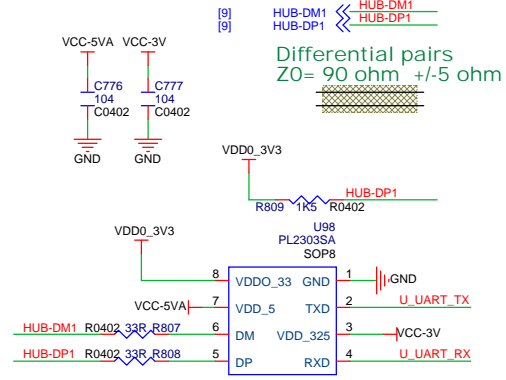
[9] HUB-DM1 HUB-DM1
[9] HUB-DP1 HUB-DP1

VCC-5VA VCC-3V

Differential pairs
Z0= 90 ohm +/-5 ohm

C776
104
C0402

C777
104
C0402

GND GND

VDD0_3V3

HUB-DP1

R809 1K5 R0402

U98
PL2303SA
SOP8

VDD0_3V3

8 VDDO_33 GND 1 GND
VCC-5VA 7 VDD_5 TXD 2 U_UART_TX
HUB-DM1 R0402 33R R807 6 DM VDD_325 3 VCC-3V
HUB-DP1 R0402 33R R808 5 DP RXD 4 U_UART_RX